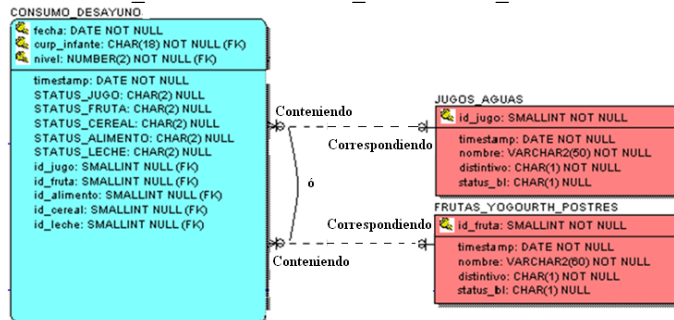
CONSUMO_DESAYUNO

fecha: DATE NOT NULL
curp_infante: CHAR(18) NOT NULL (FK)
nivel: NUMBER(2) NOT NULL (FK)

timestamp: DATE NOT NULL
STATUS_JUGO: CHAR(2) NULL
STATUS_FRUTA: CHAR(2) NULL
STATUS_CEREAL: CHAR(2) NULL
STATUS_ALIMENTO: CHAR(2) NULL
STATUS_LECHE: CHAR(2) NULL
id_jugo: SMALLINT NULL (FK)
id_fruta: SMALLINT NULL (FK)
id_alimento: SMALLINT NULL (FK)
id_cereal: SMALLINT NULL (FK)
id_leche: SMALLINT NULL (FK)

Conteniendo

Correspondiendo

ó

Correspondiendo

Conteniendo

JUGOS_AGUAS

id_jugo: SMALLINT NOT NULL

timestamp: DATE NOT NULL
nombre: VARCHAR2(50) NOT NULL
distintivo: CHAR(1) NOT NULL
status_bl: CHAR(1) NULL

FRUTAS_YOGOURTH_POSTRES

id_fruta: SMALLINT NOT NULL

timestamp: DATE NOT NULL
nombre: VARCHAR2(60) NOT NULL
distintivo: CHAR(1) NOT NULL
status_bl: CHAR(1) NULL